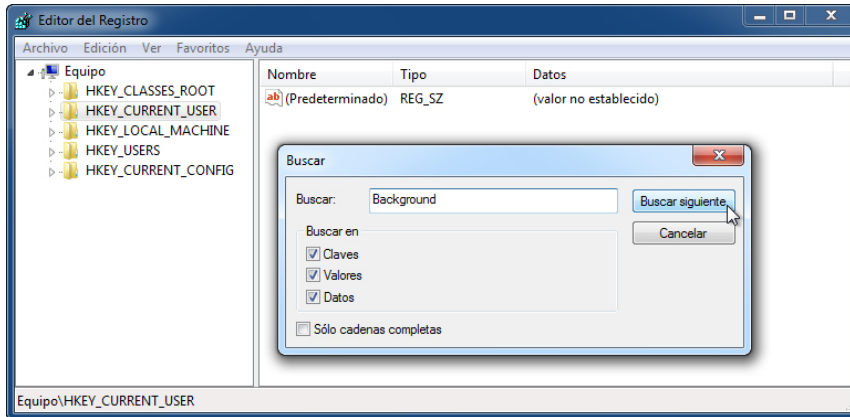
Editor del Registro

Archivo Edición Ver Favoritos Ayuda

Equipo
HKEY_CLASSES_ROOT
HKEY_CURRENT_USER
HKEY_LOCAL_MACHINE
HKEY_USERS
HKEY_CURRENT_CONFIG

| Nombre | Tipo | Datos |
|---|---|---|
| (Predeterminado) | REG_SZ | (valor no establecido) |

Buscar

Buscar: Background

Buscar siguiente

Cancelar

Buscar en
Claves
Valores
Datos

Sólo cadenas completas

Equipo\HKEY_CURRENT_USER